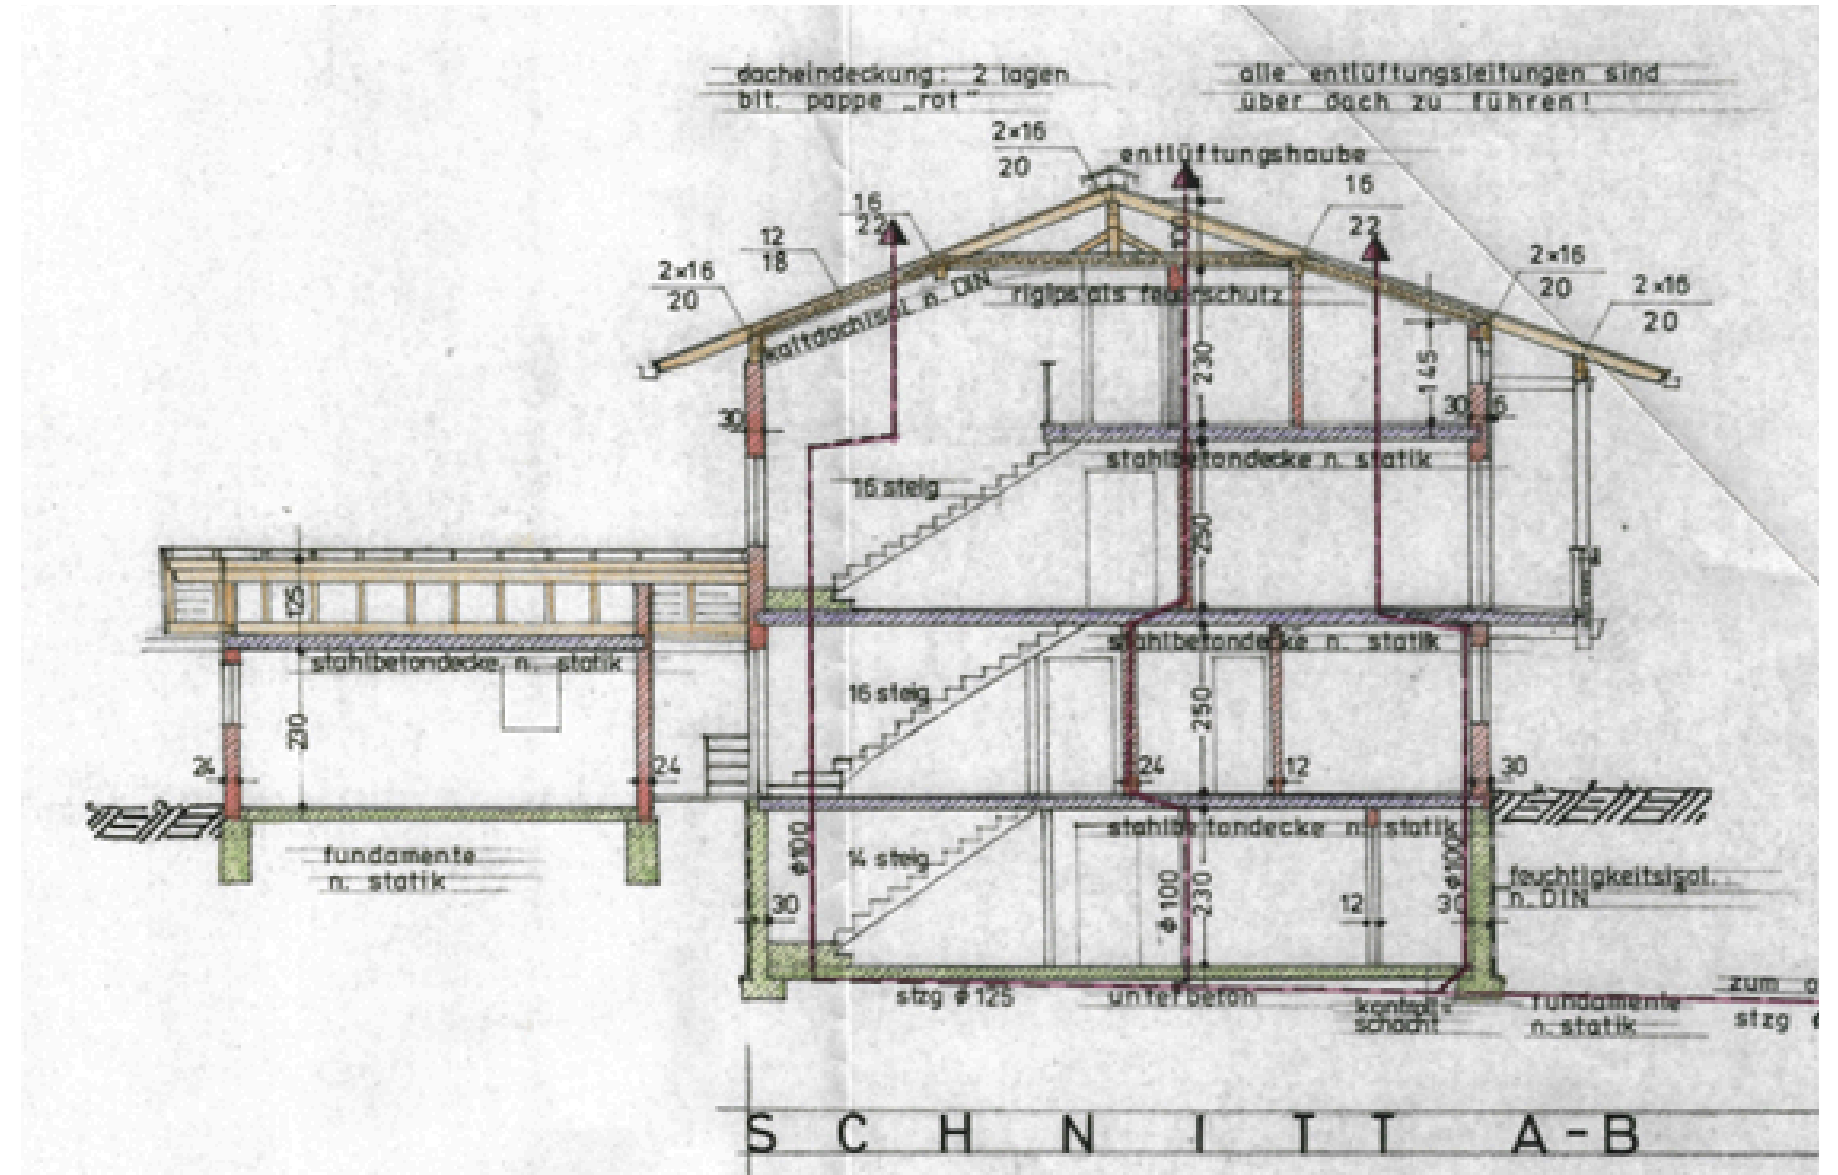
dacheindeckung: 2 lagen
bit. pappe „rot"

alle entlüftungsleitungen sind
über dach zu führen!

2×16
20

entlüftungshaube

16
22

16
22

12
18

2×16
20

2×16
20

2×16
20

kaltdachisol. n. DIN

rigipsplats feuerschutz

230

145

30

16

30

stahlbetondecke n. statik

16 steig

250

125

stahlbetondecke n. statik

stahlbetondecke n. statik

16 steig

250

220

24

24

24

12

30

stahlbetondecke n. statik

fundamente
n. statik

ø100

14 steig

ø100

230

ø100

12

30

30

feuchtigkeitsisol.
n. DIN

stzg ø125

unterbeton

kontroll-
schacht

fundamente
n. statik

zum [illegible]
stzg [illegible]

SCHNITT A-B